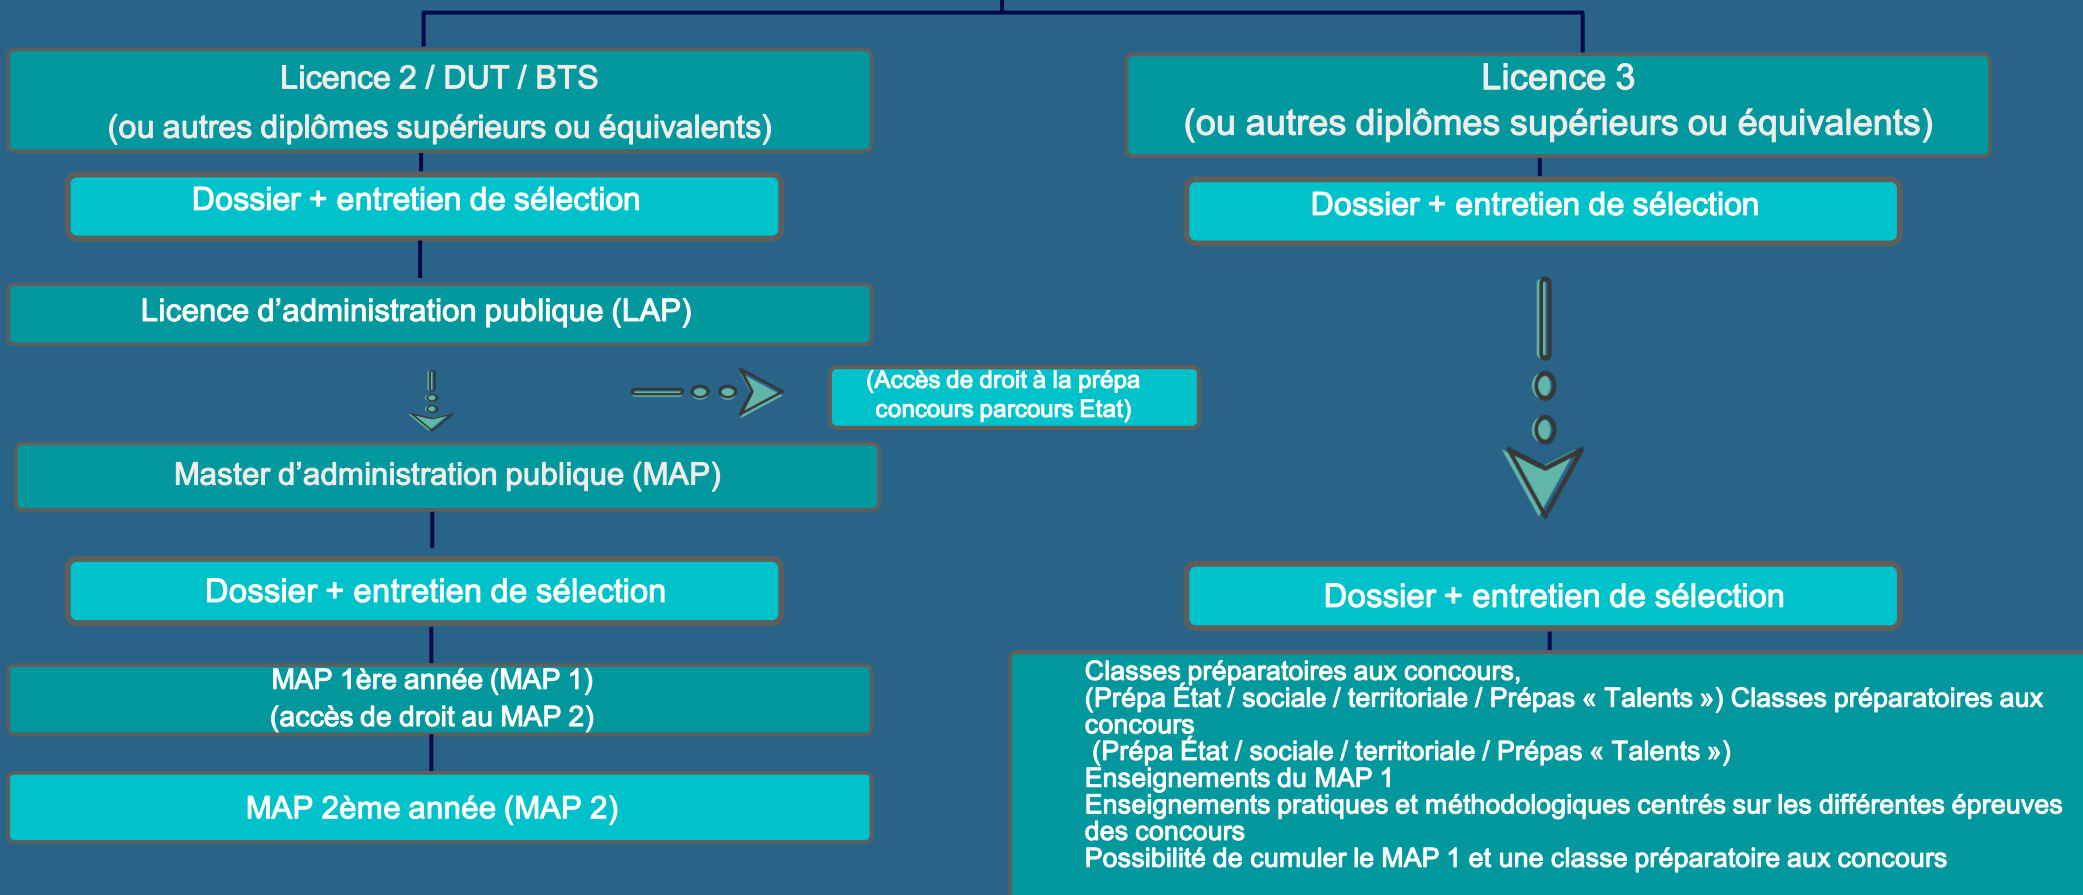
Licence 2 / DUT / BTS
(ou autres diplômes supérieurs ou équivalents)

Dossier + entretien de sélection

Licence d’administration publique (LAP)

(Accès de droit à la prépa concours parcours Etat)

Master d’administration publique (MAP)

Dossier + entretien de sélection

MAP 1ère année (MAP 1)
(accès de droit au MAP 2)

MAP 2ème année (MAP 2)

Licence 3
(ou autres diplômes supérieurs ou équivalents)

Dossier + entretien de sélection

Dossier + entretien de sélection

Classes préparatoires aux concours,
(Prépa État / sociale / territoriale / Prépas « Talents ») Classes préparatoires aux concours
(Prépa État / sociale / territoriale / Prépas « Talents »)
Enseignements du MAP 1
Enseignements pratiques et méthodologiques centrés sur les différentes épreuves des concours
Possibilité de cumuler le MAP 1 et une classe préparatoire aux concours